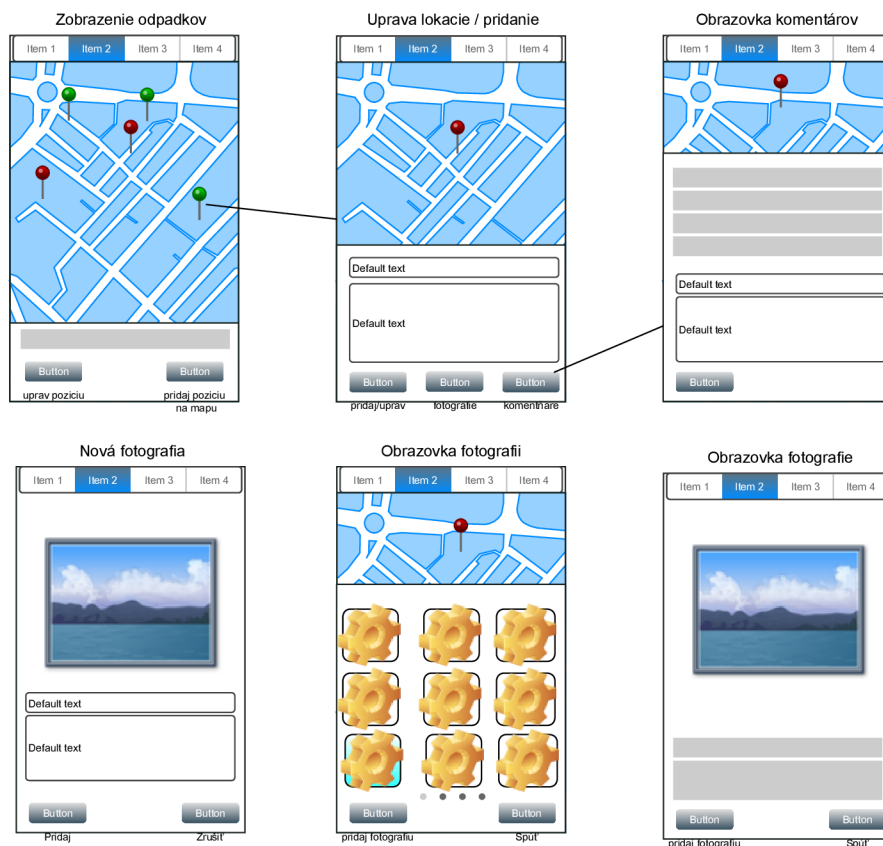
Zobrazenie odpadkov

Item 1 Item 2 Item 3 Item 4

Button Button

uprav poziciu pridaj poziciu na mapu

Uprava lokacie / pridanie

Item 1 Item 2 Item 3 Item 4

Default text

Default text

Button Button Button

pridaj/uprav fotografie komentnare

Obrazovka komentárov

Item 1 Item 2 Item 3 Item 4

Default text

Default text

Button

Nová fotografia

Item 1 Item 2 Item 3 Item 4

Default text

Default text

Button Button

Pridaj Zrušiť

Obrazovka fotografii

Item 1 Item 2 Item 3 Item 4

Button Button

pridaj fotografiu Späť

Obrazovka fotografie

Item 1 Item 2 Item 3 Item 4

Button Button

pridaj fotografiu Späť